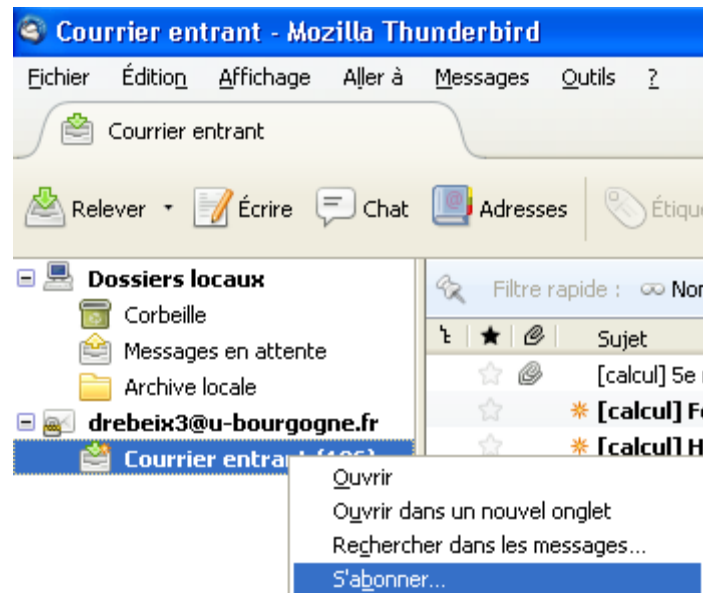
Courrier entrant - Mozilla Thunderbird

Fichier Édition Affichage Aller à Messages Outils ?

Courrier entrant

Relever Écrire Chat Adresses Étiqu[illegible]

Dossiers locaux
Corbeille
Messages en attente
Archive locale
drebeix3@u-bourgogne.fr
Courrier entrant (106)

Filtre rapide : Nor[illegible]

Sujet
[calcul] 5e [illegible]
[calcul] F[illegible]
[calcul] H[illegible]

Ouvrir
Ouvrir dans un nouvel onglet
Rechercher dans les messages...
S'abonner...